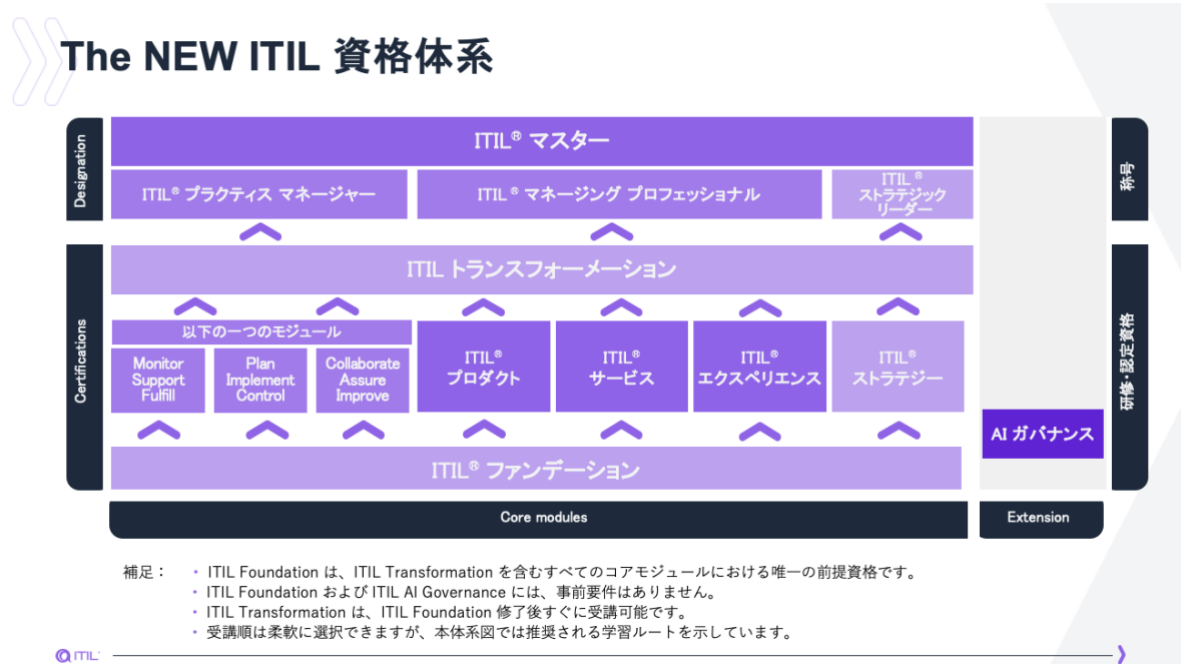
The NEW ITIL 資格体系

Designation

ITIL® マスター

ITIL® プラクティス マネージャー

ITIL® マネージング プロフェッショナル

ITIL® ストラテジック リーダー

称号

Certifications

ITIL トランスフォーメーション

以下の一つのモジュール

Monitor Support Fulfill

Plan Implement Control

Collaborate Assure Improve

ITIL® プロダクト

ITIL® サービス

ITIL® エクスペリエンス

ITIL® ストラテジー

AI ガバナンス

研修・認定資格

ITIL® ファンデーション

Core modules

Extension

補足：
• ITIL Foundation は、ITIL Transformation を含むすべてのコアモジュールにおける唯一の前提資格です。
• ITIL Foundation および ITIL AI Governance には、事前要件はありません。
• ITIL Transformation は、ITIL Foundation 修了後すぐに受講可能です。
• 受講順は柔軟に選択できますが、本体系図では推奨される学習ルートを示しています。

ITIL